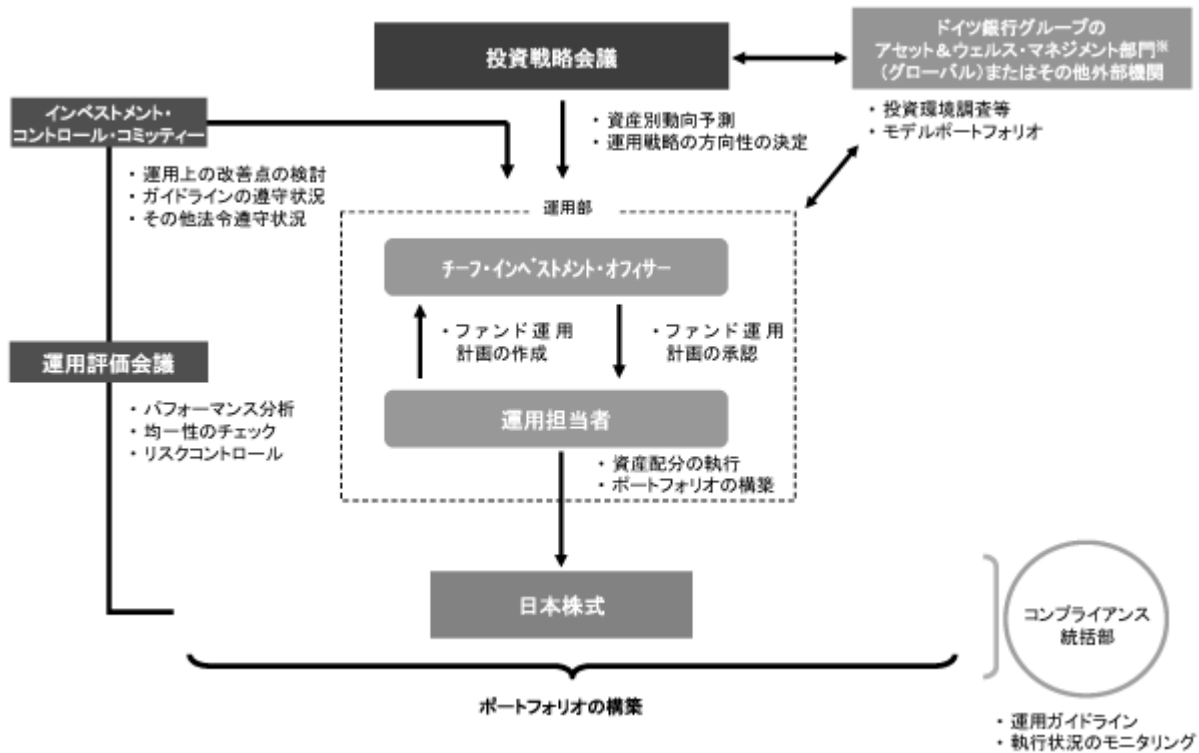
投資戦略会議

ドイツ銀行グループの
アセット＆ウェルス・マネジメント部門※
（グローバル）またはその他外部機関

・投資環境調査等
・モデルポートフォリオ

インベストメント・
コントロール・コミッティー

・資産別動向予測
・運用戦略の方向性の決定

・運用上の改善点の検討
・ガイドラインの遵守状況
・その他法令遵守状況

運用部

チーフ・インベストメント・オフィサー

・ファンド運用計画の作成

・ファンド運用計画の承認

運用評価会議

・パフォーマンス分析
・均一性のチェック
・リスクコントロール

運用担当者

・資産配分の執行
・ポートフォリオの構築

日本株式

コンプライアンス
統括部

ポートフォリオの構築

・運用ガイドライン
・執行状況のモニタリング